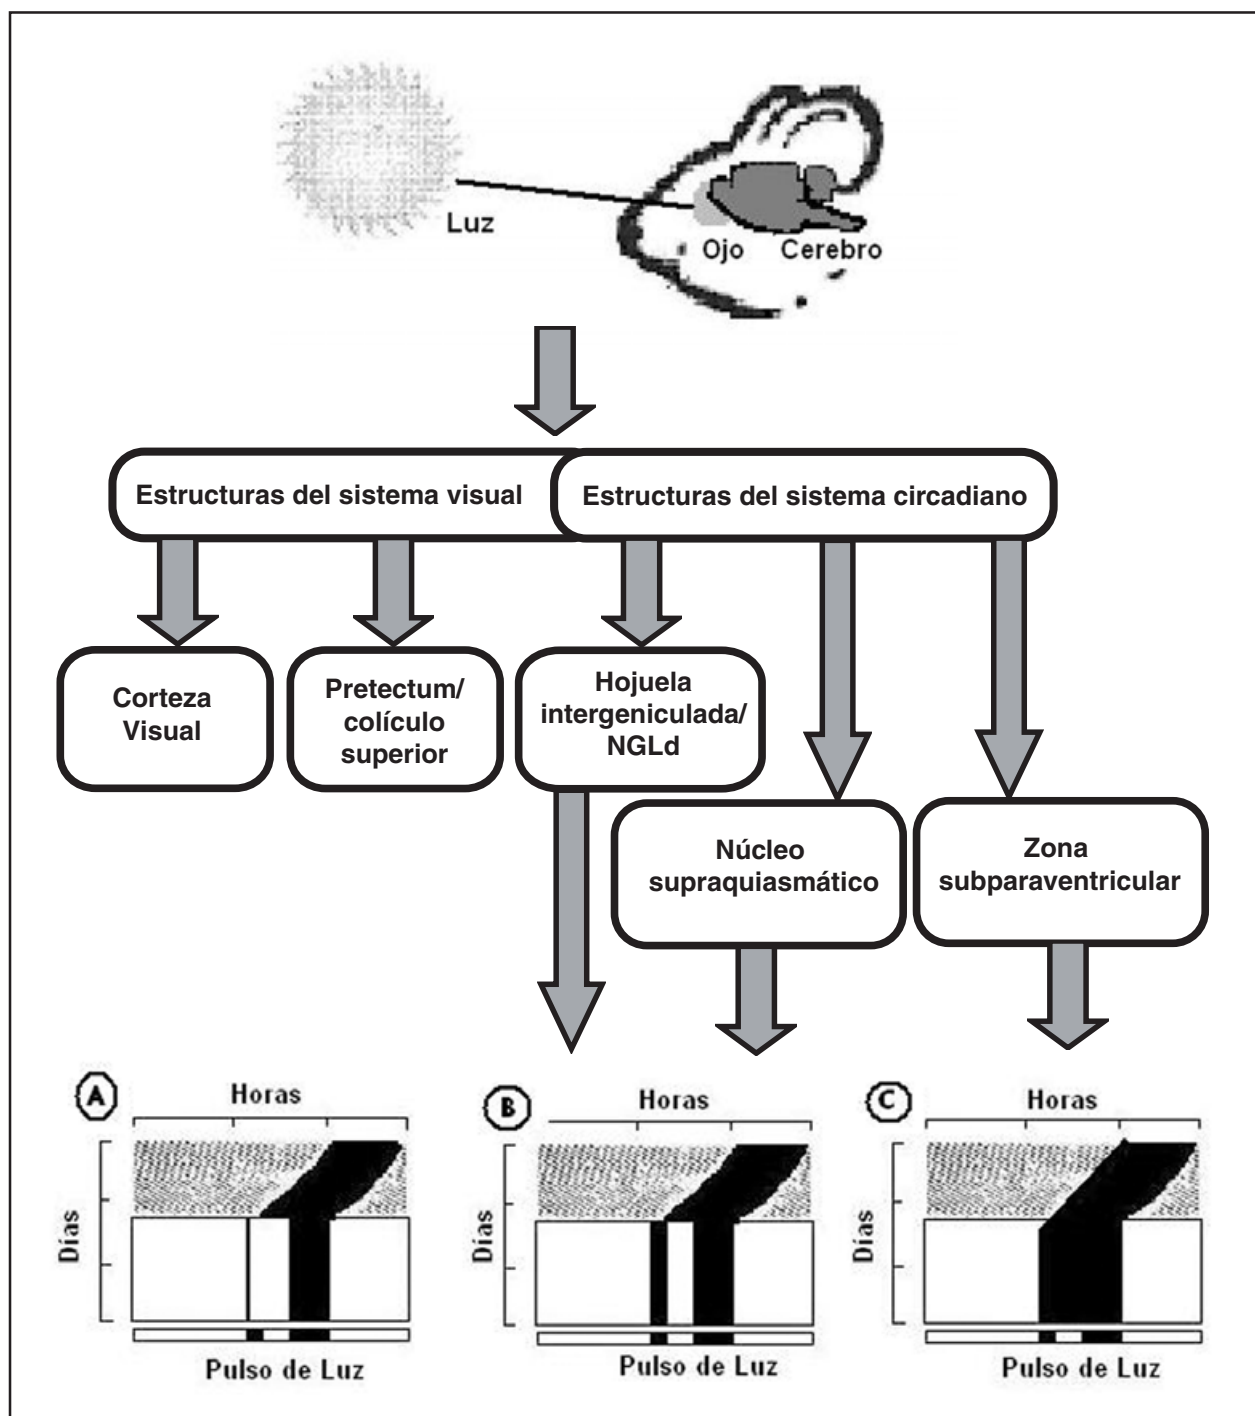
Luz

Ojo

Cerebro

Estructuras del sistema visual

Estructuras del sistema circadiano

Corteza Visual

Pretectum/ colículo superior

Hojuela intergeniculada/ NGLd

Núcleo supraquiasmático

Zona subparaventricular

A

Horas

Días

Pulso de Luz

B

Horas

Días

Pulso de Luz

C

Horas

Días

Pulso de Luz